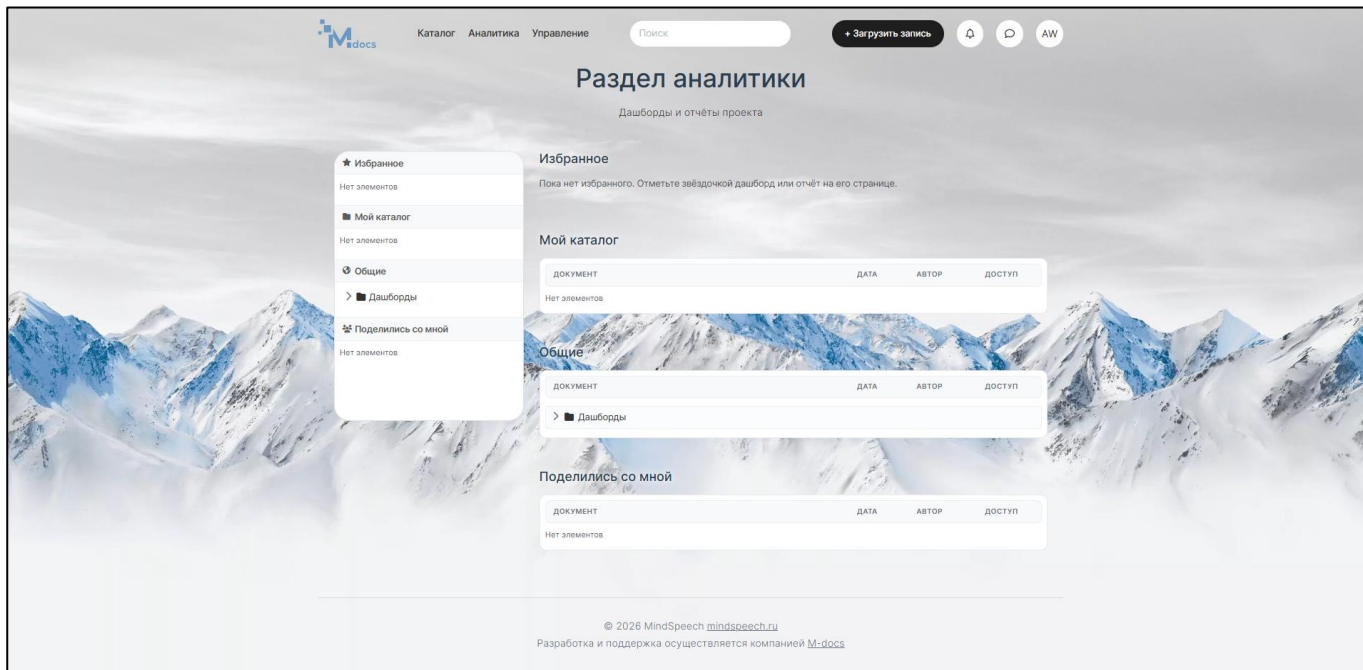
Mdocs

Каталог Аналитика Управление

Поиск

+ Загрузить запись

AW

Раздел аналитики

Дашборды и отчёты проекта

Избранное
Нет элементов

Мой каталог
Нет элементов

Общие
> Дашборды

Поделились со мной
Нет элементов

Избранное

Пока нет избранного. Отметьте звёздочкой дашборд или отчёт на его странице.

Мой каталог

| ДОКУМЕНТ | ДАТА | АВТОР | ДОСТУП |
|---|---|---|---|
| Нет элементов | | | |

Общие

| ДОКУМЕНТ | ДАТА | АВТОР | ДОСТУП |
|---|---|---|---|
| > Дашборды | | | |

Поделились со мной

| ДОКУМЕНТ | ДАТА | АВТОР | ДОСТУП |
|---|---|---|---|
| Нет элементов | | | |

© 2026 MindSpeech mindspeech.ru
Разработка и поддержка осуществляется компанией M-docs